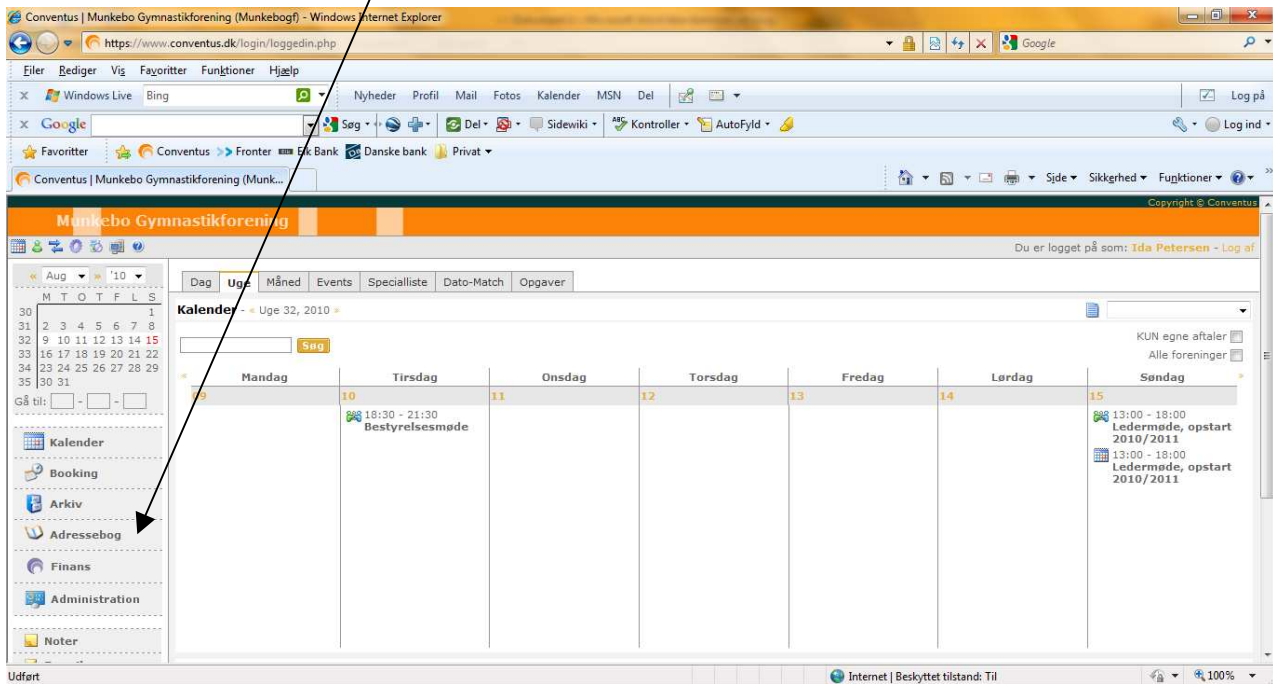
Conventus | Munkebo Gymnastikforening (Munkebogf) - Windows Internet Explorer

https://www.conventus.dk/login/loggedin.php

Google

Filer Rediger Vis Favoritter Funktioner Hjælp

Windows Live Bing

Nyheder Profil Mail Fotos Kalender MSN Del

Log på

Google

Søg Del Sidewiki Kontroller AutoFyld

Log ind

Favoritter Conventus Fronter Ek Bank Danske bank Privat

Conventus | Munkebo Gymnastikforening (Munk...

Side Sikkerhed Funktioner

Copyright © Conventus

Munkebo Gymnastikforening

Du er logget på som: Ida Petersen - Log af

Aug '10

| | M | T | O | T | F | L | S |
|---|---|---|---|---|---|---|---|
| 30 | | | | | | | 1 |
| 31 | 2 | 3 | 4 | 5 | 6 | 7 | 8 |
| 32 | 9 | 10 | 11 | 12 | 13 | 14 | 15 |
| 33 | 16 | 17 | 18 | 19 | 20 | 21 | 22 |
| 34 | 23 | 24 | 25 | 26 | 27 | 28 | 29 |
| 35 | 30 | 31 | | | | | |

Gå til: - -

Kalender

Booking

Arkiv

Adressebog

Finans

Administration

Noter

Dag Uge Måned Events Specialliste Dato-Match Opgaver

Kalender - « Uge 32, 2010 »

Søg

KUN egne aftaler

Alle foreninger

| Mandag | Tirsdag | Onsdag | Torsdag | Fredag | Lørdag | Søndag |
|---|---|---|---|---|---|---|
| 09 | 10 | 11 | 12 | 13 | 14 | 15 |
| | 18:30 - 21:30 Bestyrelsesmøde | | | | | 13:00 - 18:00 Ledermøde, opstart 2010/2011<br>13:00 - 18:00 Ledermøde, opstart 2010/2011 |

Udført

Internet | Beskyttet tilstand: Til

100%